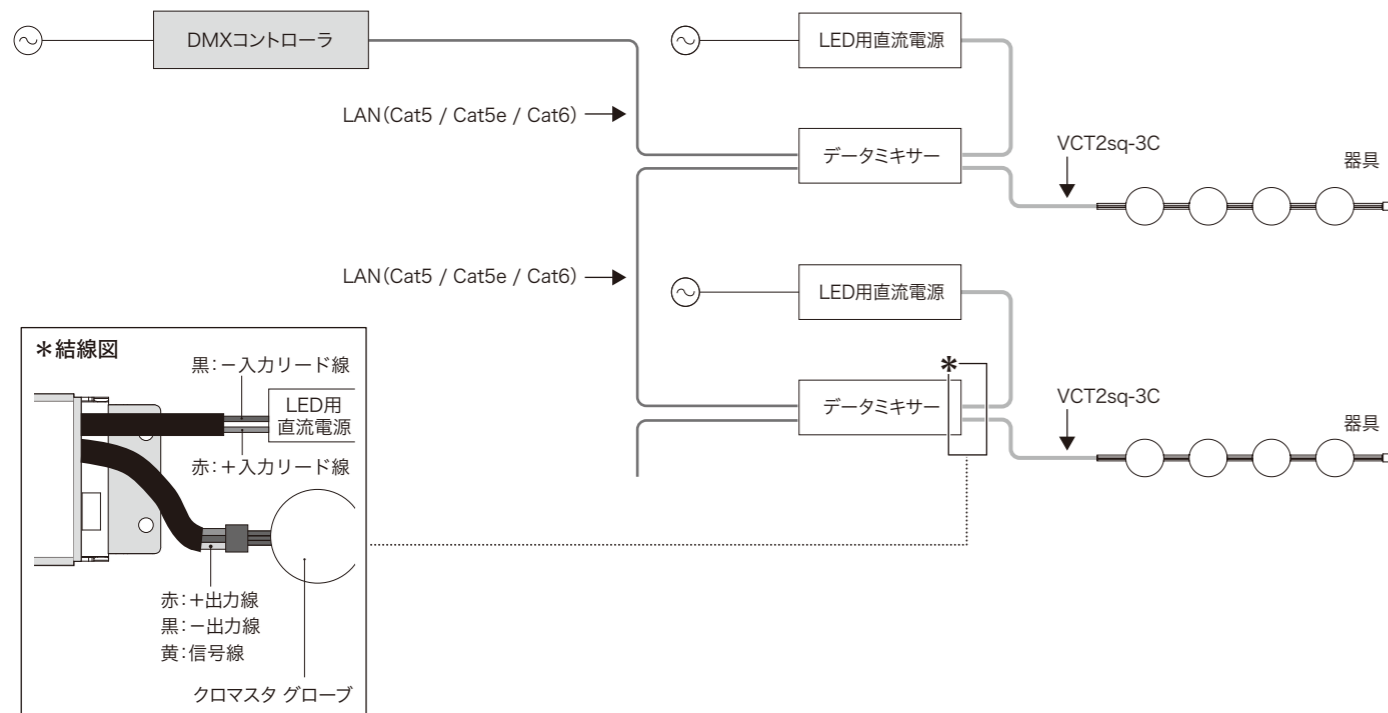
DMXコントローラ

LED用直流電源

LAN(Cat5 / Cat5e / Cat6)

データミキサー

VCT2sq-3C

器具

LAN(Cat5 / Cat5e / Cat6)

LED用直流電源

＊結線図

黒:－入力リード線

LED用
直流電源

赤:＋入力リード線

＊

データミキサー

VCT2sq-3C

器具

赤:＋出力線
黒:－出力線
黄:信号線

クロマスタ グローブ